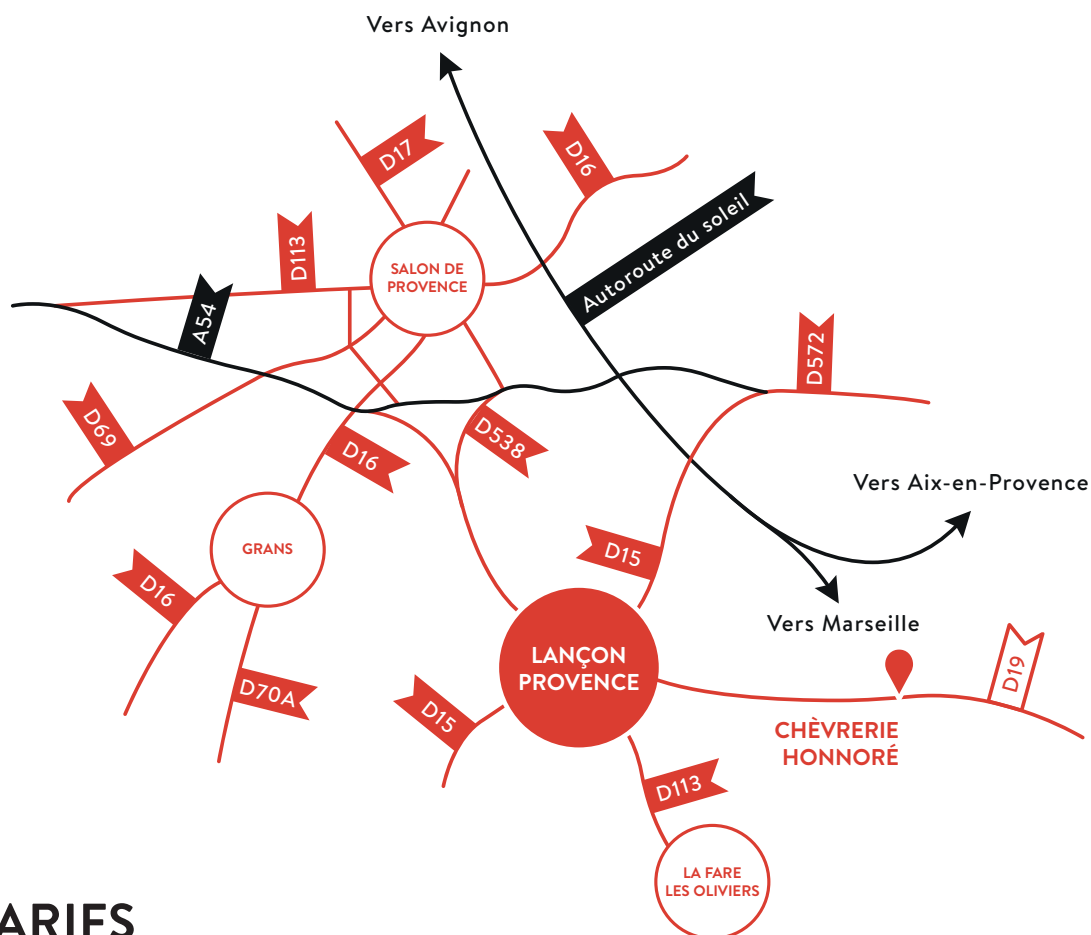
Vers Avignon

D17

D16

D113

SALON DE PROVENCE

Autoroute du soleil

A54

D572

D69

D16

D538

Vers Aix-en-Provence

GRANS

D15

D16

Vers Marseille

LANÇON PROVENCE

D19

D70A

D15

CHÈVRERIE HONNORÉ

D113

LA FARE LES OLIVIERS

ARIFS